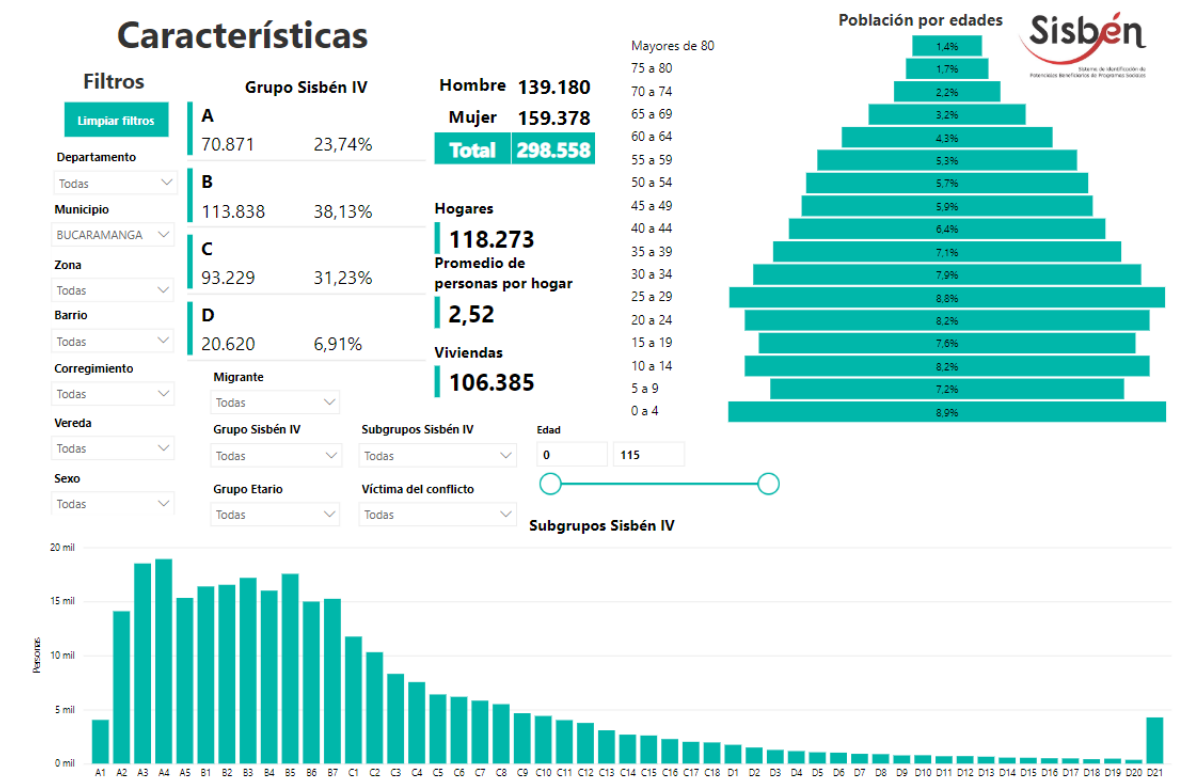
Características

Filtros

Limpiar filtros

Departamento
Todas

Municipio
BUCARAMANGA

Zona
Todas

Barrio
Todas

Corregimiento
Todas

Vereda
Todas

Sexo
Todas

Grupo Sisbén IV

A
70.871 23,74%

B
113.838 38,13%

C
93.229 31,23%

D
20.620 6,91%

Hombre 139.180
Mujer 159.378
Total 298.558

Hogares
118.273

Promedio de personas por hogar
2,52

Viviendas
106.385

Migrante
Todas

Grupo Sisbén IV
Todas

Subgrupos Sisbén IV
Todas

Edad
0
115

Grupo Etario
Todas

Víctima del conflicto
Todas

Población por edades

Sisbén
Sistema de Identificación de Potenciales Beneficiarios de Programas Sociales

Mayores de 80 1,4%
75 a 80 1,7%
70 a 74 2,2%
65 a 69 3,2%
60 a 64 4,3%
55 a 59 5,3%
50 a 54 5,7%
45 a 49 5,9%
40 a 44 6,4%
35 a 39 7,1%
30 a 34 7,9%
25 a 29 8,8%
20 a 24 8,2%
15 a 19 7,6%
10 a 14 8,2%
5 a 9 7,2%
0 a 4 8,9%

Subgrupos Sisbén IV

20 mil
15 mil
10 mil
5 mil
0 mil

Personas

A1 A2 A3 A4 A5 B1 B2 B3 B4 B5 B6 B7 C1 C2 C3 C4 C5 C6 C7 C8 C9 C10 C11 C12 C13 C14 C15 C16 C17 C18 D1 D2 D3 D4 D5 D6 D7 D8 D9 D10 D11 D12 D13 D14 D15 D16 D17 D18 D19 D20 D21